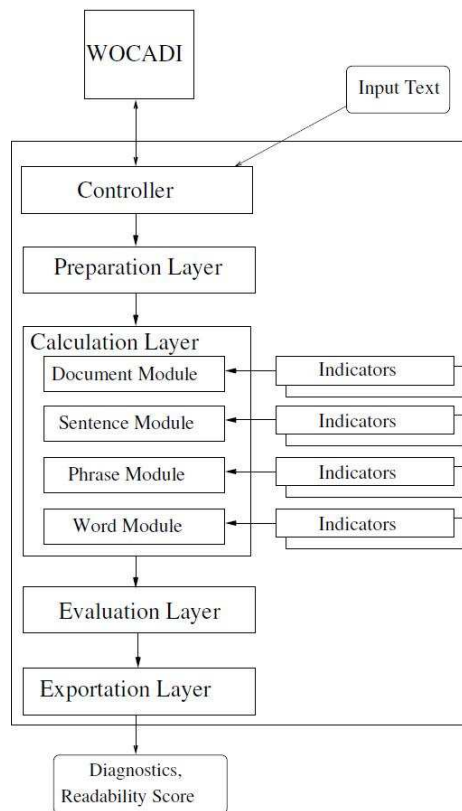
WOCADI

Input Text

Controller

Preparation Layer

Calculation Layer

Document Module

Indicators

Sentence Module

Indicators

Phrase Module

Indicators

Word Module

Indicators

Evaluation Layer

Exportation Layer

Diagnostics, Readability Score